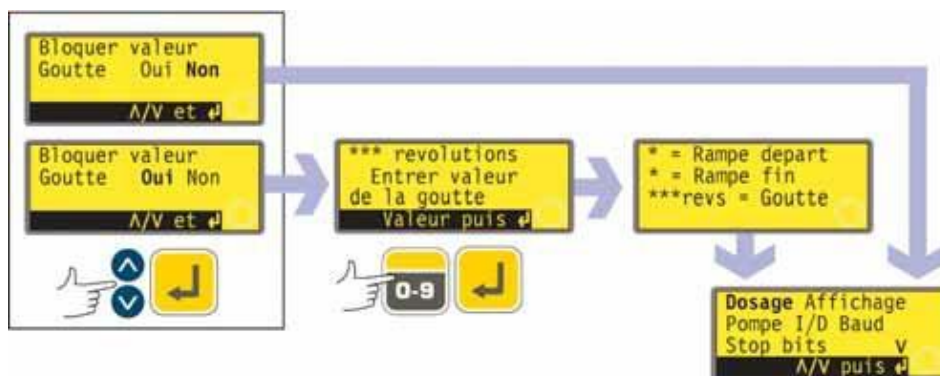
Bloquer valeur
Goutte Oui **Non**
Λ/V et ↵

Bloquer valeur
Goutte **Oui** Non
Λ/V et ↵

*** revolutions
Entrer valeur
de la goutte
Valeur puis ↵

0-9

* = Rampe depart
* = Rampe fin
***revs = Goutte

**Dosage** Affichage
Pompe I/D Baud
Stop bits V
Λ/V puis ↵